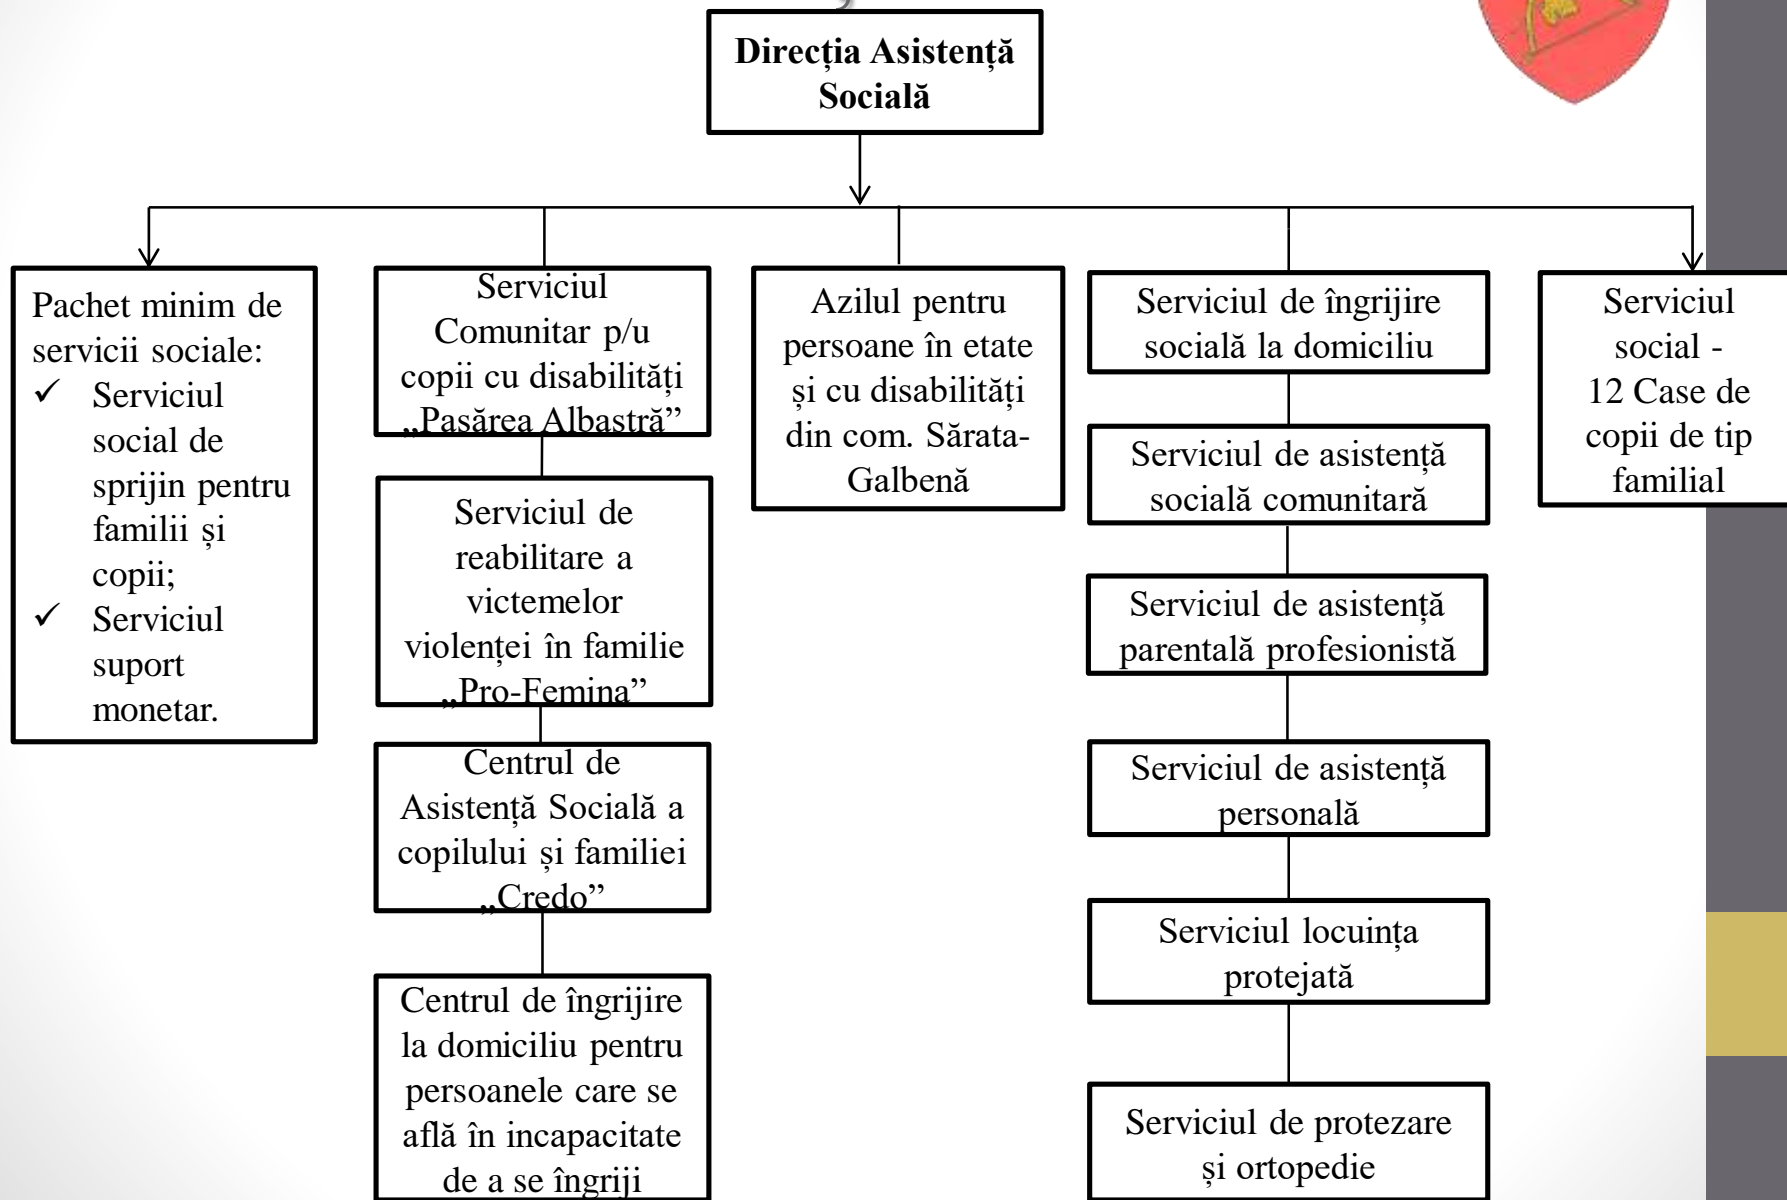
Direcția Asistență Socială

Pachet minim de servicii sociale:
✓ Serviciul social de sprijin pentru familii și copii;
✓ Serviciul suport monetar.

Serviciul Comunitar p/u copii cu disabilități „Pasărea Albastră”

Serviciul de reabilitare a victemelor violenței în familie „Pro-Femina”

Centrul de Asistență Socială a copilului și familiei „Credo”

Centrul de îngrijire la domiciliu pentru persoanele care se află în incapacitate de a se îngriji

Azilul pentru persoane în etate și cu disabilități din com. Sărata-Galbenă

Serviciul de îngrijire socială la domiciliu

Serviciul de asistență socială comunitară

Serviciul de asistență parentală profesionistă

Serviciul de asistență personală

Serviciul locuința protejată

Serviciul de protezare și ortopedie

Serviciul social - 12 Case de copii de tip familial